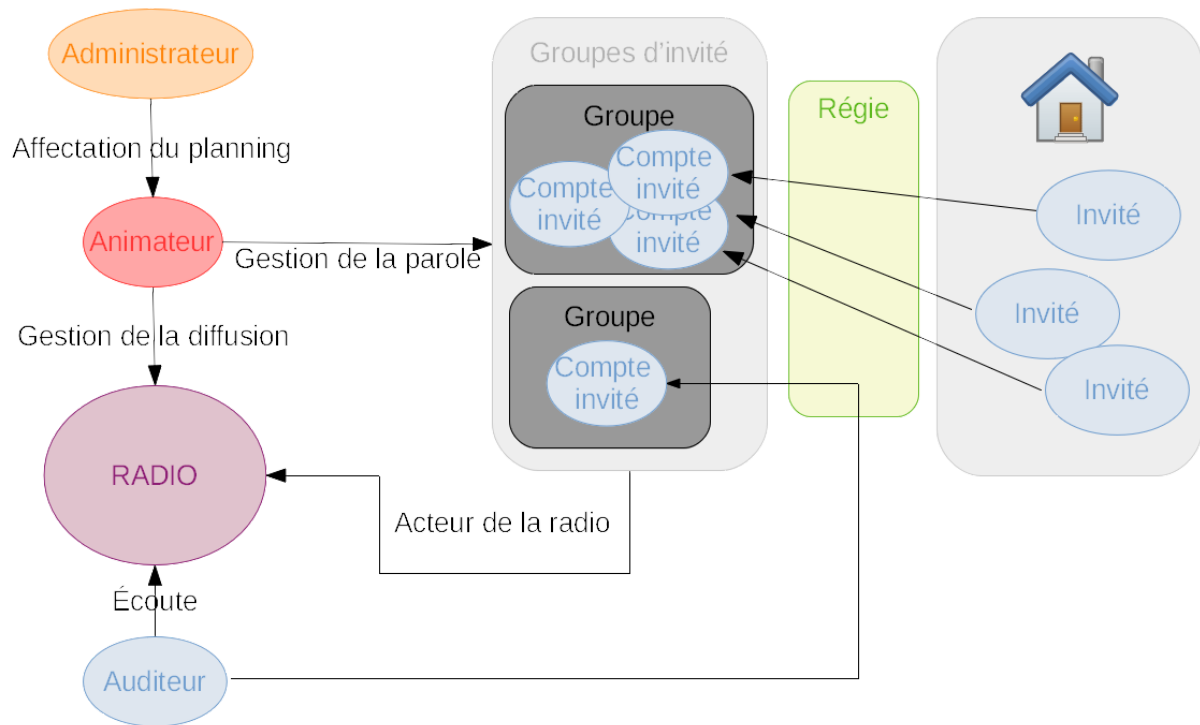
Administrateur

Affectation du planning

Animateur

Gestion de la parole

Gestion de la diffusion

RADIO

Écoute

Auditeur

Groupes d'invité

Groupe

Compte invité

Compte invité

Compte invité

Groupe

Compte invité

Acteur de la radio

Régie

Invité

Invité

Invité